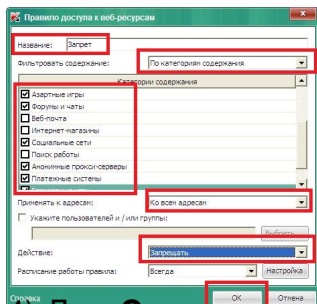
Правило доступа к веб-ресурсам

Название: Запрет

Фильтровать содержание: По категориям содержания

Категории содержания

☑ Азартные игры
☑ Форумы и чаты
☐ Веб-почта
☐ Интернет-магазины
☑ Социальные сети
☐ Поиск работы
☑ Анонимные прокси-серверы
☑ Платежные системы

Применять к адресам: Ко всем адресам

☐ Укажите пользователей и / или группы:

Выбрать

Действие: Запрещать

Расписание работы правила: Всегда

Настройка

Справка

ОК

Отмена